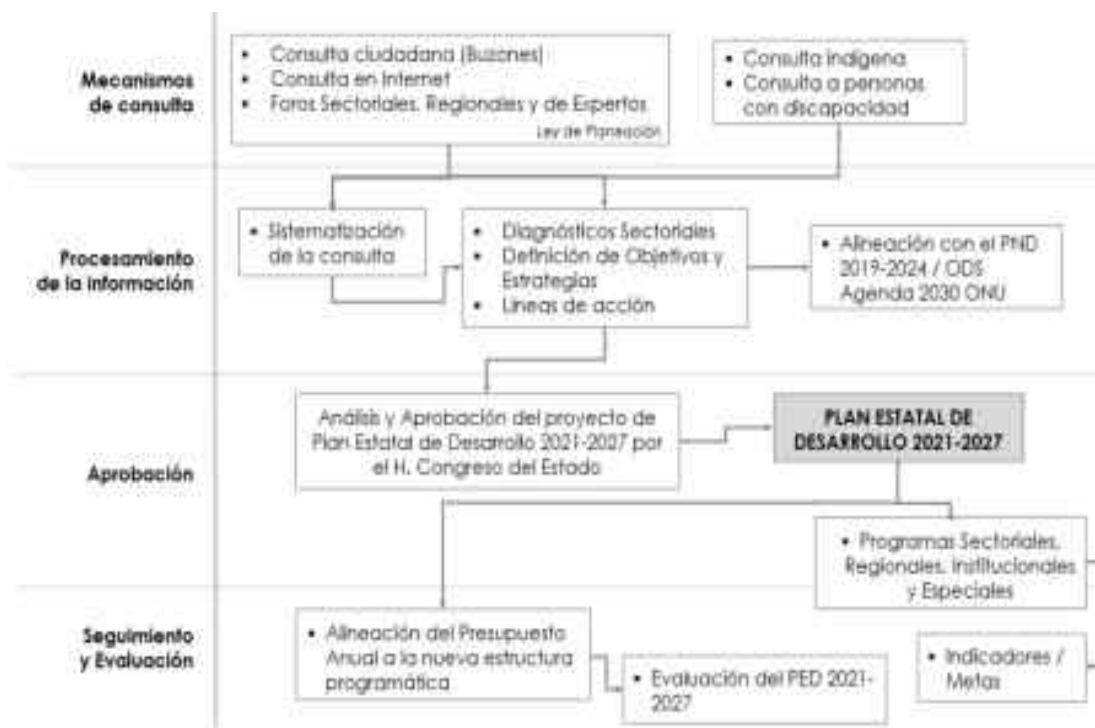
Mecanismos de consulta

• Consulta ciudadana (Buzones)
• Consulta en Internet
• Foros Sectoriales, Regionales y de Expertos
Ley de Planeación

• Consulta Indígena
• Consulta a personas con discapacidad

Procesamiento de la información

• Sistematización de la consulta

• Diagnósticos Sectoriales
• Definición de Objetivos y Estrategias
• Líneas de acción

• Alineación con el PND 2019-2024 / ODS Agenda 2030 ONU

Aprobación

Análisis y Aprobación del proyecto de Plan Estatal de Desarrollo 2021-2027 por el H. Congreso del Estado

PLAN ESTATAL DE DESARROLLO 2021-2027

• Programas Sectoriales, Regionales, Institucionales y Especiales

Seguimiento y Evaluación

• Alineación del Presupuesto Anual a la nueva estructura programática

• Evaluación del PED 2021-2027

• Indicadores / Metas